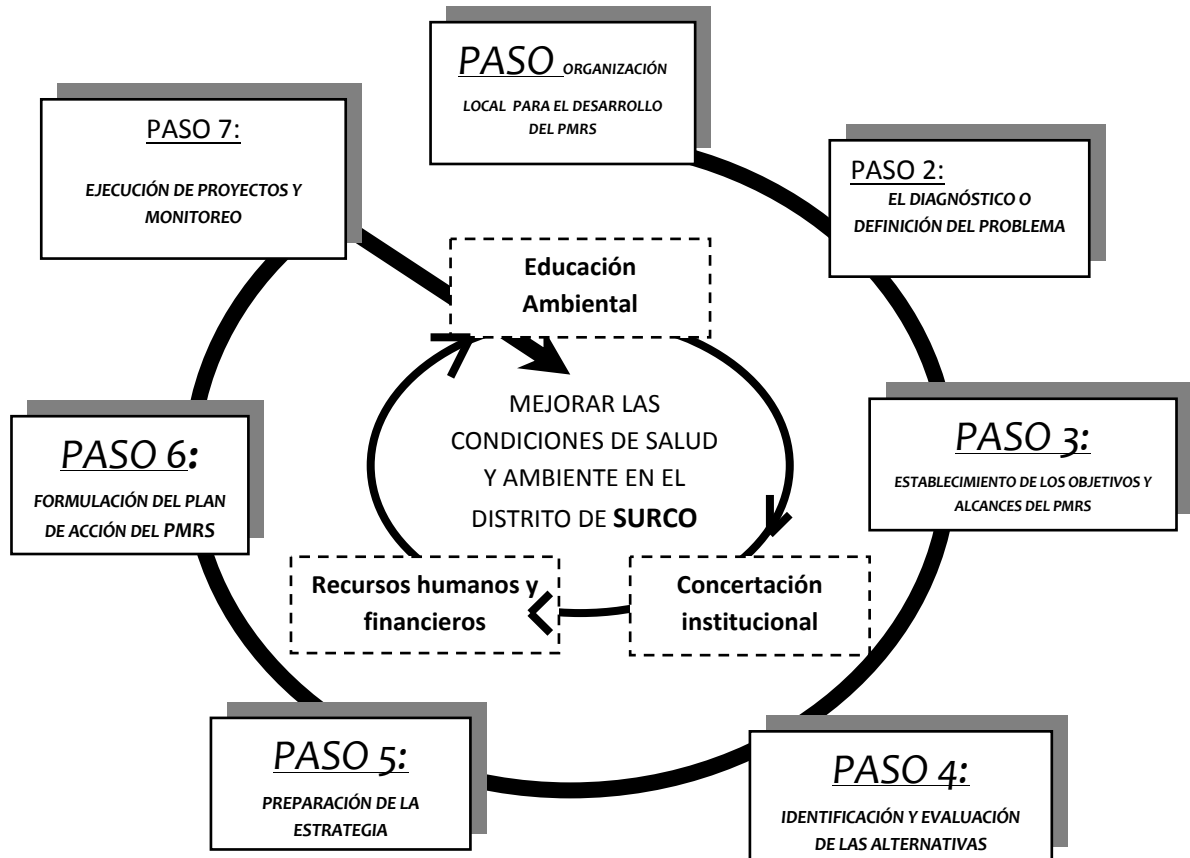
PASO ORGANIZACIÓN LOCAL PARA EL DESARROLLO DEL PMRS

PASO 2:
EL DIAGNÓSTICO O DEFINICIÓN DEL PROBLEMA

PASO 3:
ESTABLECIMIENTO DE LOS OBJETIVOS Y ALCANCES DEL PMRS

PASO 4:
IDENTIFICACIÓN Y EVALUACIÓN DE LAS ALTERNATIVAS

PASO 5:
PREPARACIÓN DE LA ESTRATEGIA

PASO 6:
FORMULACIÓN DEL PLAN DE ACCIÓN DEL PMRS

PASO 7:
EJECUCIÓN DE PROYECTOS Y MONITOREO

Educación Ambiental

MEJORAR LAS CONDICIONES DE SALUD Y AMBIENTE EN EL DISTRITO DE SURCO

Concertación institucional

Recursos humanos y financieros